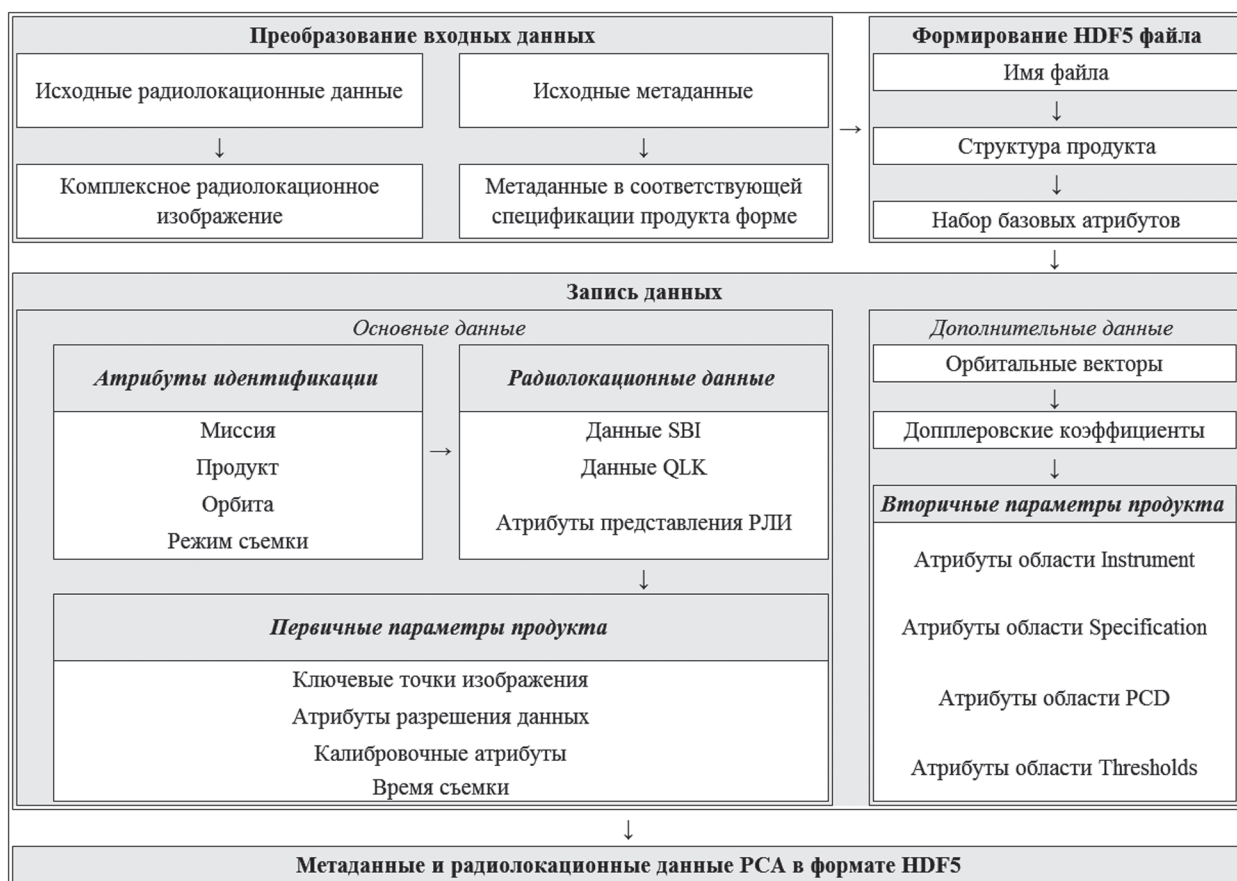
Преобразование входных данных

Исходные радиолокационные данные

↓

Комплексное радиолокационное изображение

Исходные метаданные

↓

Метаданные в соответствующей спецификации продукта форме

→

Формирование HDF5 файла

Имя файла

↓

Структура продукта

↓

Набор базовых атрибутов

↓

Запись данных

Основные данные

Атрибуты идентификации

Миссия

Продукт

Орбита

Режим съемки

→

Радиолокационные данные

Данные SBI

Данные QLK

Атрибуты представления РЛИ

↓

Первичные параметры продукта

Ключевые точки изображения

Атрибуты разрешения данных

Калибровочные атрибуты

Время съемки

Дополнительные данные

Орбитальные векторы

↓

Допплеровские коэффициенты

↓

Вторичные параметры продукта

Атрибуты области Instrument

Атрибуты области Specification

Атрибуты области PCD

Атрибуты области Thresholds

↓

Метаданные и радиолокационные данные РСА в формате HDF5